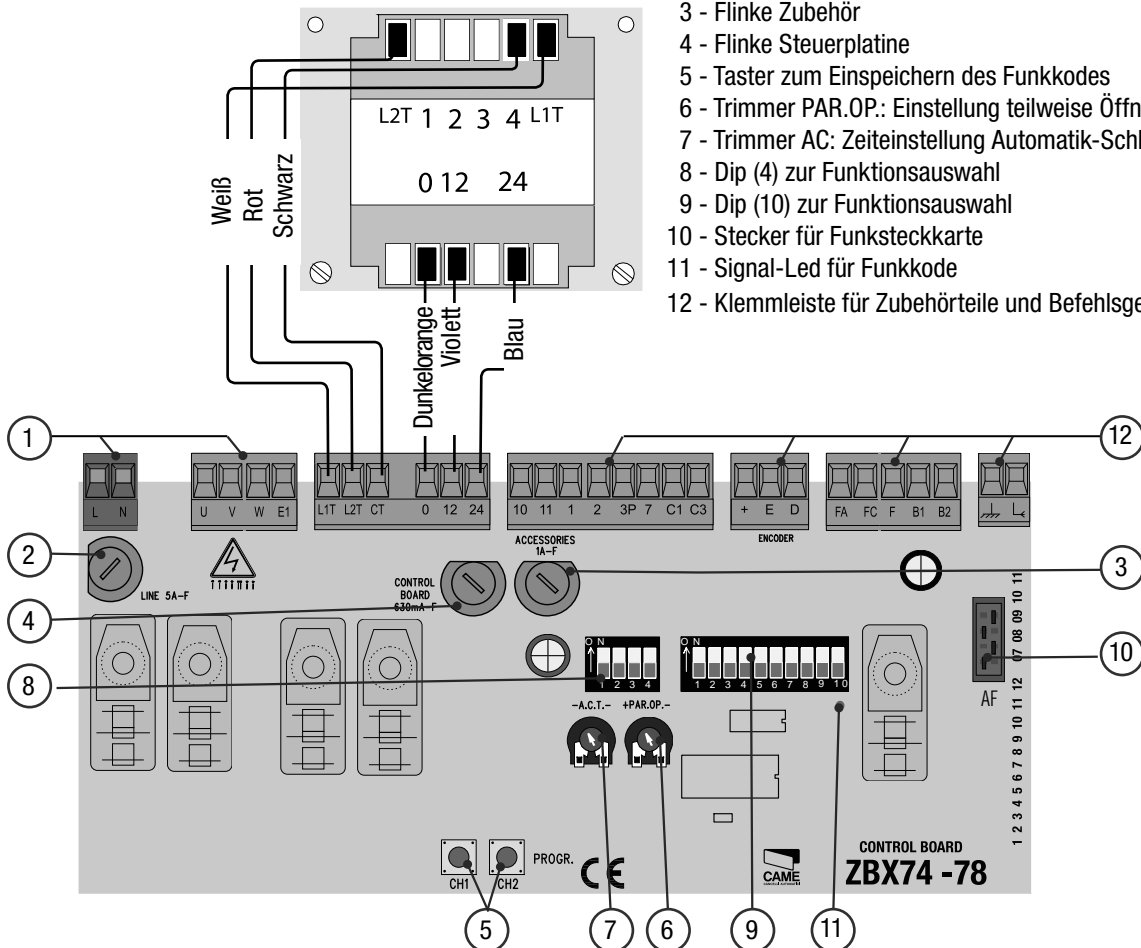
3 - Flinke Zubehör
4 - Flinke Steuerplatine
5 - Taster zum Einspeichern des Funkkodes
6 - Trimmer PAR.OP.: Einstellung teilweise Öffn
7 - Trimmer AC: Zeiteinstellung Automatik-Schl
8 - Dip (4) zur Funktionsauswahl
9 - Dip (10) zur Funktionsauswahl
10 - Stecker für Funksteckkarte
11 - Signal-Led für Funkkode
12 - Klemmleiste für Zubehörteile und Befehlsge

L2T 1 2 3 4 L1T
0 12 24

Weiß
Rot
Schwarz

Dunkelorange
Violett
Blau

1
2
3
4
5
6
7
8
9
10
11
12

L N
U V W E1
L1T L2T CT
0 12 24
10 11 1 2 3P 7 C1 C3
+ E D
ENCODER
FA FC F B1 B2

LINE 5A-F
CONTROL BOARD 630mA-F
ACCESSORIES 1A-F

ON 1 2 3 4
ON 1 2 3 4 5 6 7 8 9 10
-A.C.T.-
+PAR.OP.-

AF
10 11 09 08 07 12 11 10 9 8 7 6 5 4 3 2 1

CH1 CH2 PROGR.
CE
CAME
CONTROL BOARD
ZBX74 -78